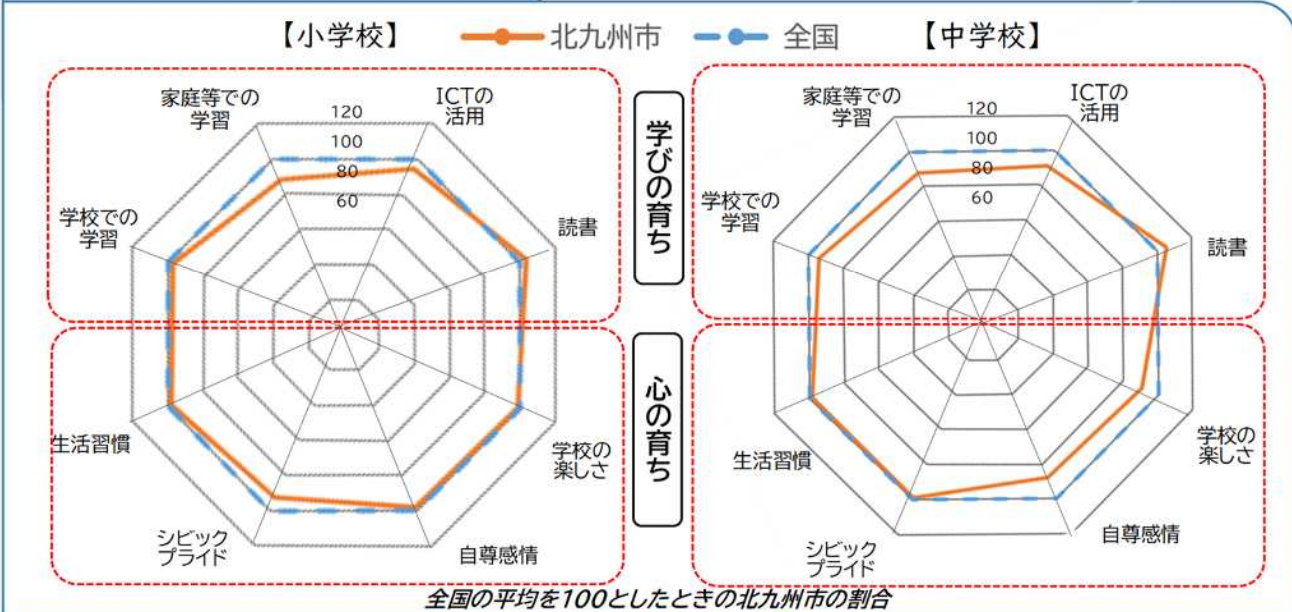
【小学校】 北九州市 全国 【中学校】

家庭等での学習
120
100
80
60
ICTの活用
読書
学校での学習
生活習慣
学校の楽しさ
シビックプライド
自尊感情

学びの育ち

心の育ち

家庭等での学習
120
100
80
60
ICTの活用
学校での学習
読書
学校の楽しさ
生活習慣
シビックプライド
自尊感情

全国の平均を100としたときの北九州市の割合